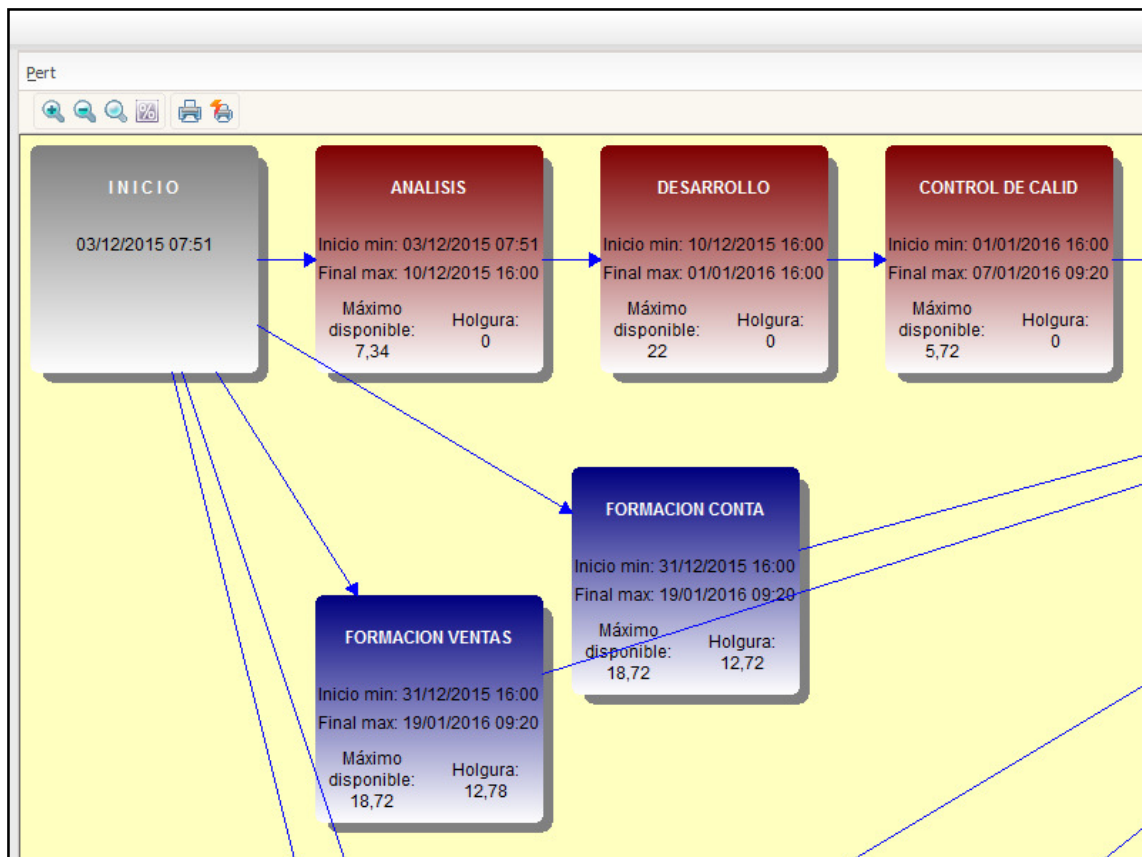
Pert

INICIO

03/12/2015 07:51

ANALISIS

Inicio min: 03/12/2015 07:51

Final max: 10/12/2015 16:00

Máximo disponible: 7,34

Holgura: 0

DESARROLLO

Inicio min: 10/12/2015 16:00

Final max: 01/01/2016 16:00

Máximo disponible: 22

Holgura: 0

CONTROL DE CALID

Inicio min: 01/01/2016 16:00

Final max: 07/01/2016 09:20

Máximo disponible: 5,72

Holgura: 0

FORMACION CONTA

Inicio min: 31/12/2015 16:00

Final max: 19/01/2016 09:20

Máximo disponible: 18,72

Holgura: 12,72

FORMACION VENTAS

Inicio min: 31/12/2015 16:00

Final max: 19/01/2016 09:20

Máximo disponible: 18,72

Holgura: 12,78